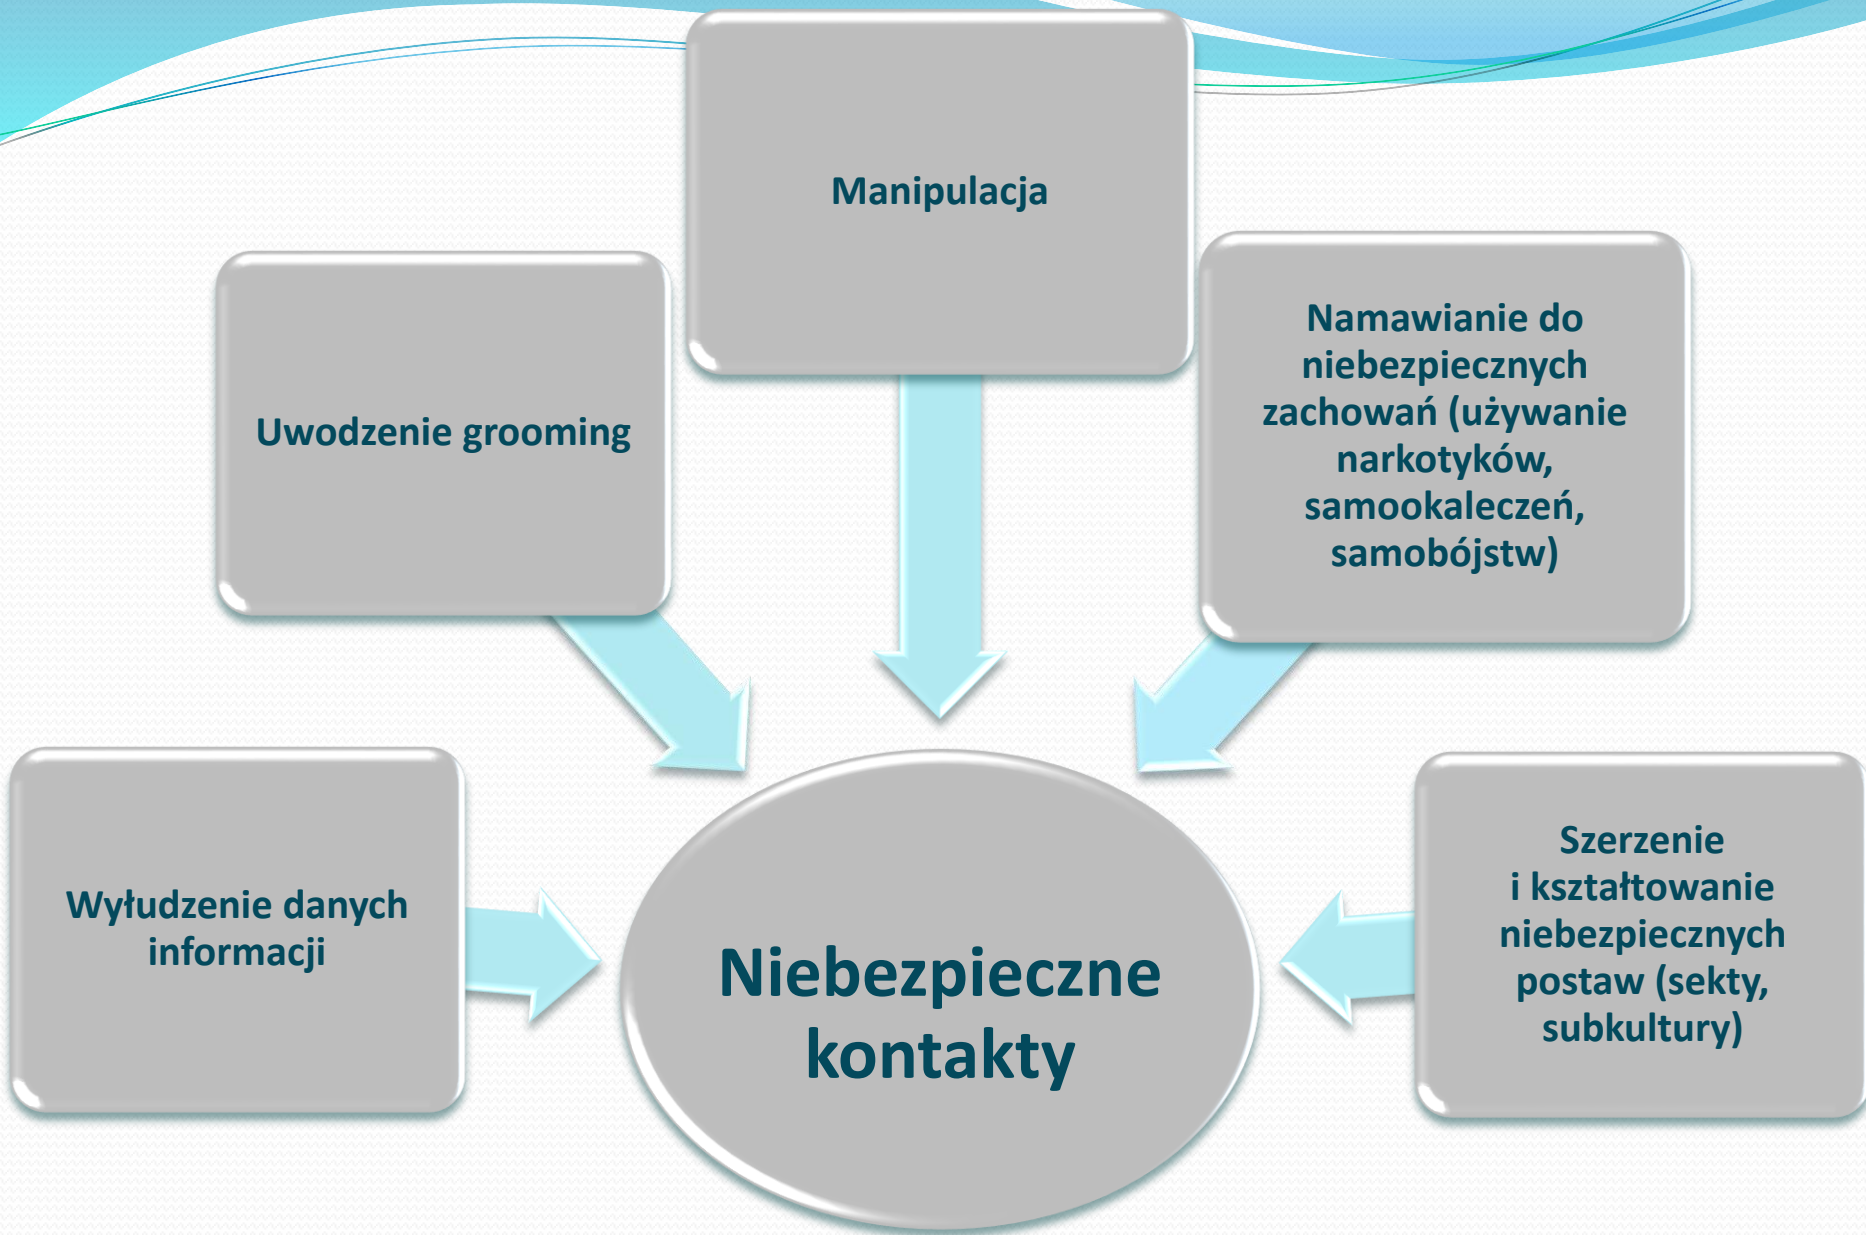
Manipulacja

Uwodzenie grooming

Namawianie do niebezpiecznych zachowań (używanie narkotyków, samookaleczeń, samobójstw)

Wyłudzenie danych informacji

Niebezpieczne kontakty

Szerzenie i kształtowanie niebezpiecznych postaw (sekty, subkultury)